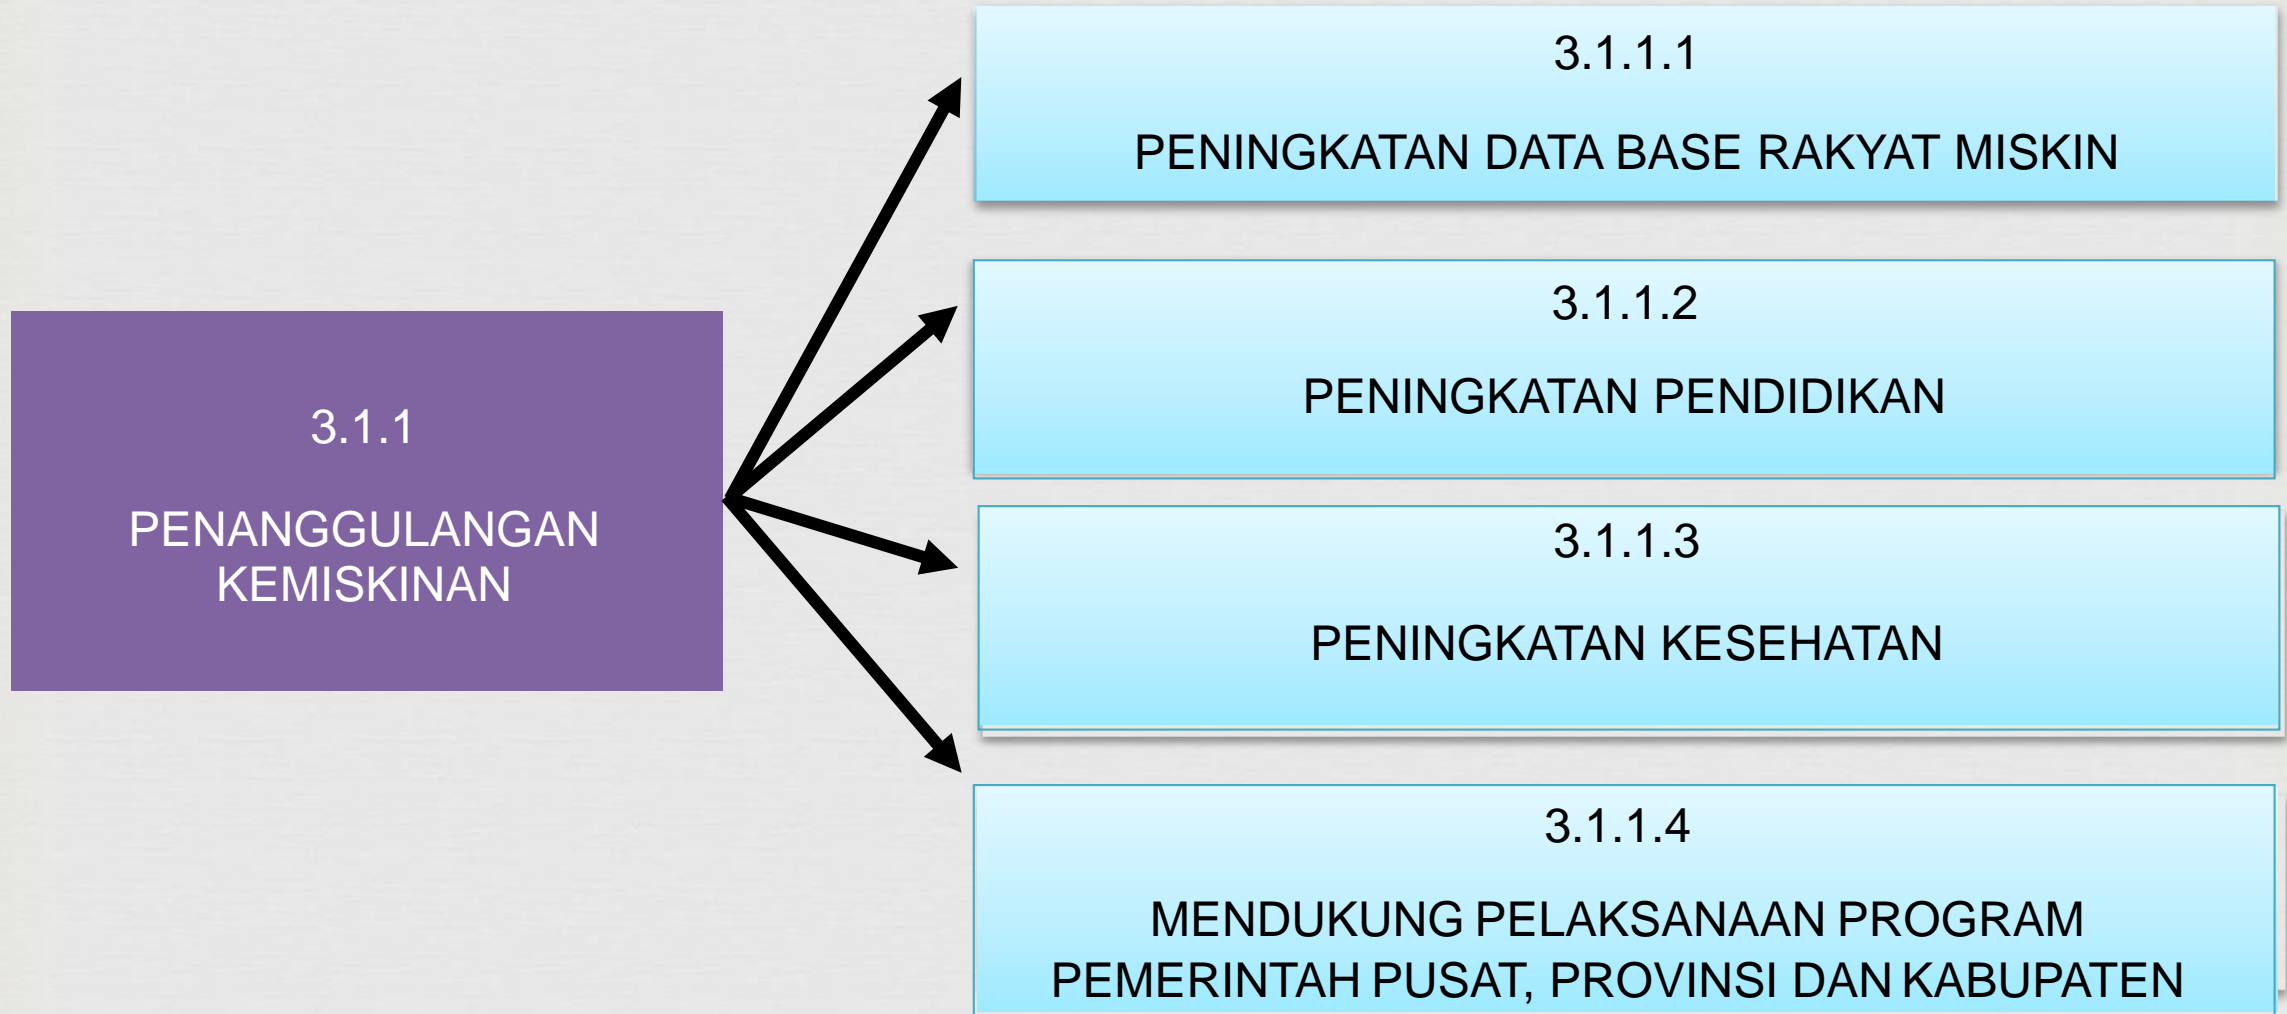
3.1.1

PENANGGULANGAN KEMISKINAN

3.1.1.1

PENINGKATAN DATA BASE RAKYAT MISKIN

3.1.1.2

PENINGKATAN PENDIDIKAN

3.1.1.3

PENINGKATAN KESEHATAN

3.1.1.4

MENDUKUNG PELAKSANAAN PROGRAM PEMERINTAH PUSAT, PROVINSI DAN KABUPATEN